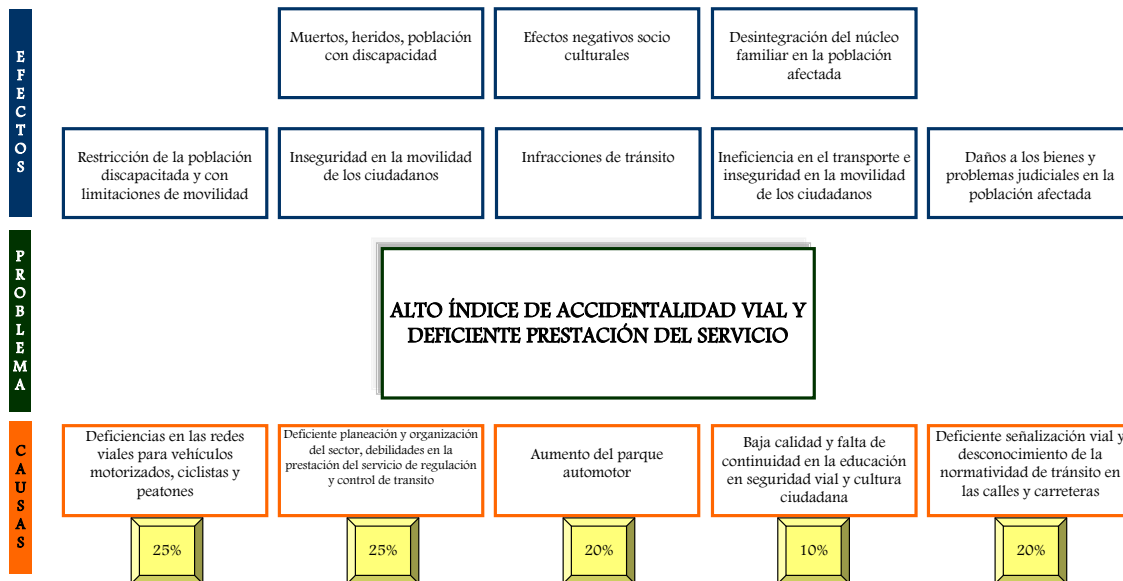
EFECTOS

Muertos, heridos, población con discapacidad

Efectos negativos socio culturales

Desintegración del núcleo familiar en la población afectada

Restricción de la población discapacitada y con limitaciones de movilidad

Inseguridad en la movilidad de los ciudadanos

Infracciones de tránsito

Ineficiencia en el transporte e inseguridad en la movilidad de los ciudadanos

Daños a los bienes y problemas judiciales en la población afectada

PROBLEMA

ALTO ÍNDICE DE ACCIDENTALIDAD VIAL Y DEFICIENTE PRESTACIÓN DEL SERVICIO

CAUSAS

Deficiencias en las redes viales para vehículos motorizados, ciclistas y peatones

Deficiente planeación y organización del sector, debilidades en la prestación del servicio de regulación y control de transito

Aumento del parque automotor

Baja calidad y falta de continuidad en la educación en seguridad vial y cultura ciudadana

Deficiente señalización vial y desconocimiento de la normatividad de tránsito en las calles y carreteras

25%

25%

20%

10%

20%